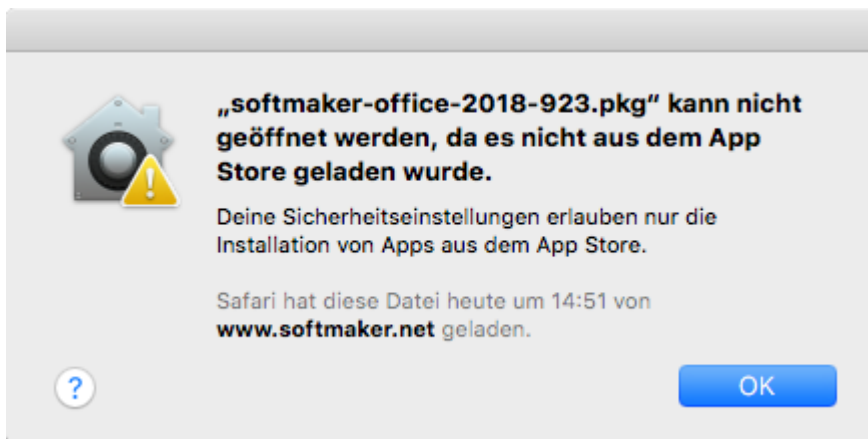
„softmaker-office-2018-923.pkg" kann nicht geöffnet werden, da es nicht aus dem App Store geladen wurde.

Deine Sicherheitseinstellungen erlauben nur die Installation von Apps aus dem App Store.

Safari hat diese Datei heute um 14:51 von www.softmaker.net geladen.

?

OK